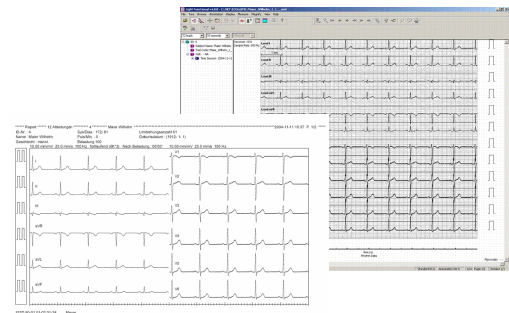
****** Report ****** 12 Ableitungen ****** Meier Wilhelm
2004-11-11 15:37 P: 1/3
ID-Nr.: 4
Name: Meier Wilhelm
Geschlecht: männl.
Sys/Dias: 172/ 81
Puls/Min: 0
Belastung 100
Umbelungsangabe 61
Datum/session: (15/03 - 1 / 1)
10.00 mm/mV 25.0 mm/s, 150 Hz, Notfallwerk (MK3), Nach Belastung: '00:00'
10.00 mm/mV 25.0 mm/s, 150 Hz
I
II
III
aVR
aVL
aVF
V1
V2
V3
V4
V5
V6
Lead I
Lead II
Lead III
Lead aVR
Lead aVL
Lead aVF
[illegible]